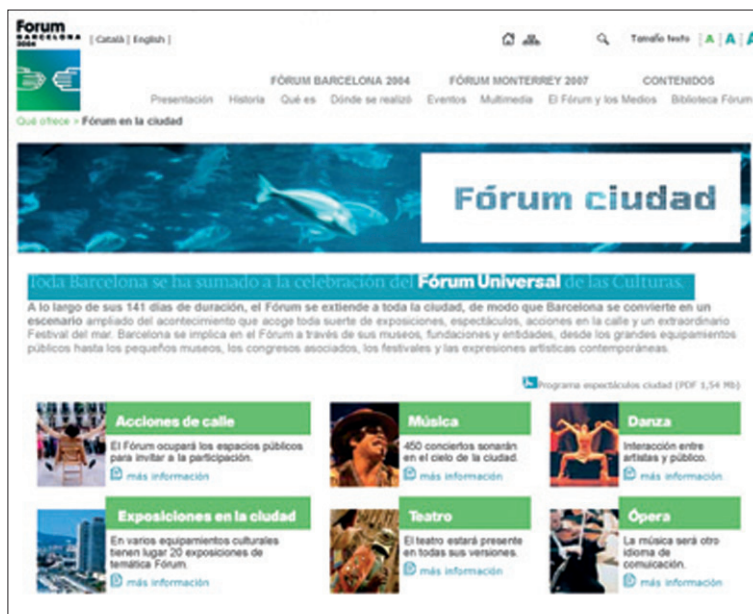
Forum BARCELONA 2004

[ Català | English ]

Tamaño texto A A A

FÓRUM BARCELONA 2004 FÓRUM MONTERREY 2007 CONTENIDOS

Presentación Historia Qué es Dónde se realizó Eventos Multimedia El Fórum y los Medios Biblioteca Fórum

Qué ofrece > Fórum en la ciudad

Fórum ciudad

Toda Barcelona se ha sumado a la celebración del Fórum Universal de las Culturas.

A lo largo de sus 141 días de duración, el Fórum se extiende a toda la ciudad, de modo que Barcelona se convierte en un escenario ampliado del acontecimiento que acoge toda suerte de exposiciones, espectáculos, acciones en la calle y un extraordinario Festival del mar. Barcelona se implica en el Fórum a través de sus museos, fundaciones y entidades, desde los grandes equipamientos públicos hasta los pequeños museos, los congresos asociados, los festivales y las expresiones artísticas contemporáneas.

Programa espectáculos ciudad (PDF 1,54 Mb)

Acciones de calle
El Fórum ocupará los espacios públicos para invitar a la participación.
más información

Música
450 conciertos sonarán en el cielo de la ciudad.
más información

Danza
Interacción entre artistas y público.
más información

Exposiciones en la ciudad
En varios equipamientos culturales tienen lugar 20 exposiciones de temática Fórum.
más información

Teatro
El teatro estará presente en todas sus versiones.
más información

Ópera
La música será otro idioma de comuicación.
más información